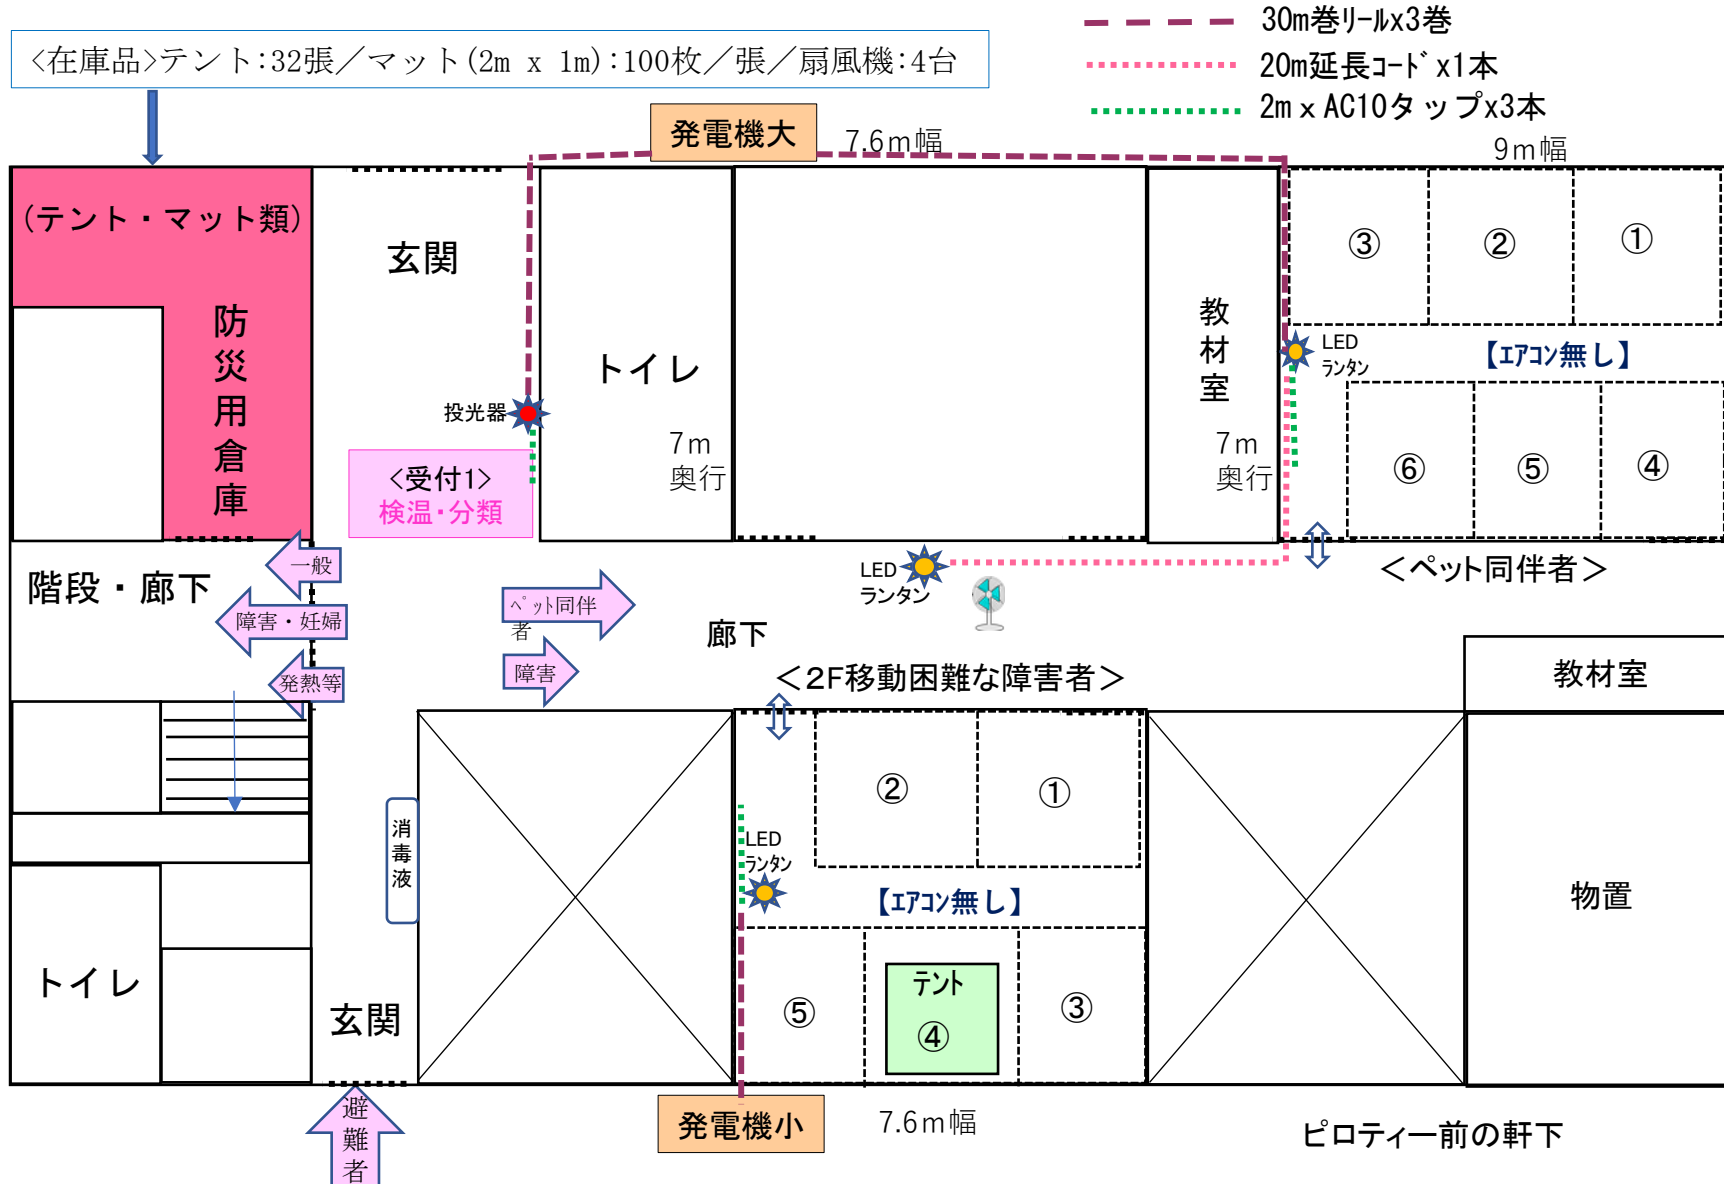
<在庫品>テント:32張/マット(2m x 1m):100枚/張/扇風機:4台

30m巻リールx3巻
20m延長コードx1本
2m x AC10タップx3本

発電機大
7.6m幅
9m幅

(テント・マット類)
防災用倉庫

玄関

トイレ
7m
奥行

教材室
7m
奥行

③ ② ①
LED
ランタン
【エアコン無し】
⑥ ⑤ ④

投光器
<受付1>
検温・分類

階段・廊下
一般
障害・妊婦
発熱等

ペット同伴者
障害

LED
ランタン

廊下

<ペット同伴者>

<2F移動困難な障害者>

教材室

② ①
LED
ランタン
【エアコン無し】
⑤
テント
④
③

物置

消毒液

トイレ

玄関

避難者

発電機小
7.6m幅

ピロティー前の軒下